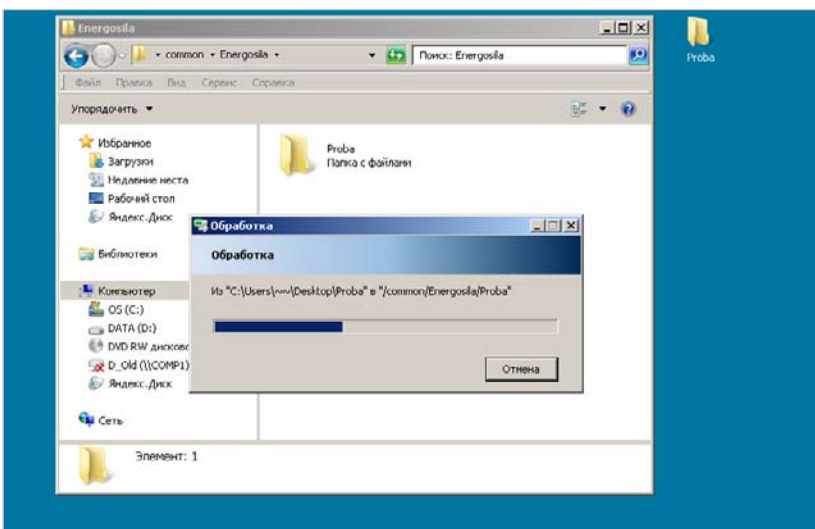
Energosila

« common » Energosila »

Поиск: Energosila

Файл Правка Вид Сервис Справка

Упорядочить ▼

Избранное
Загрузки
Недавние места
Рабочий стол
Яндекс.Диск

Библиотеки

Компьютер
OS (C:)
DATA (D:)
DVD RW дисковс
D_Old (\\COMP1)
Яндекс.Диск

Сеть

Proba
Папка с файлами

Обработка

Обработка

Из "C:\Users\~~\Desktop\Proba" в "/common/Energosila/Proba"

Отмена

Элемент: 1

Proba